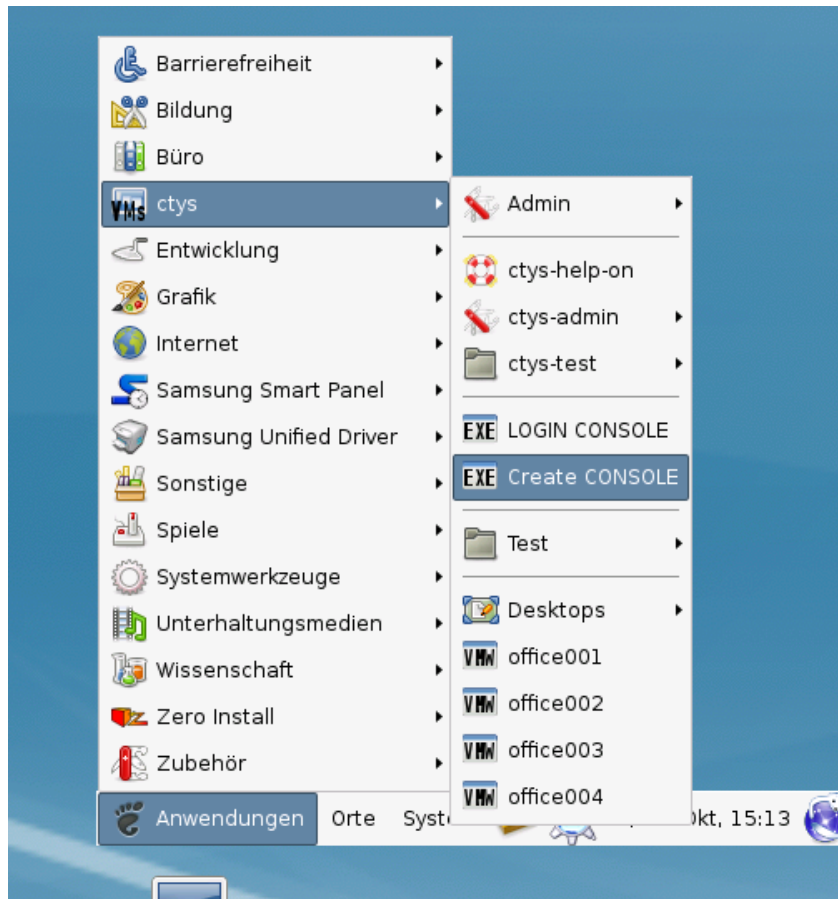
Barrierefreiheit
Bildung
Büro
ctys
Entwicklung
Grafik
Internet
Samsung Smart Panel
Samsung Unified Driver
Sonstige
Spiele
Systemwerkzeuge
Unterhaltungsmedien
Wissenschaft
Zero Install
Zubehör

Admin
ctys-help-on
ctys-admin
ctys-test
LOGIN CONSOLE
Create CONSOLE
Test
Desktops
office001
office002
office003
office004

Anwendungen Orte Syst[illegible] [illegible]kt, 15:13